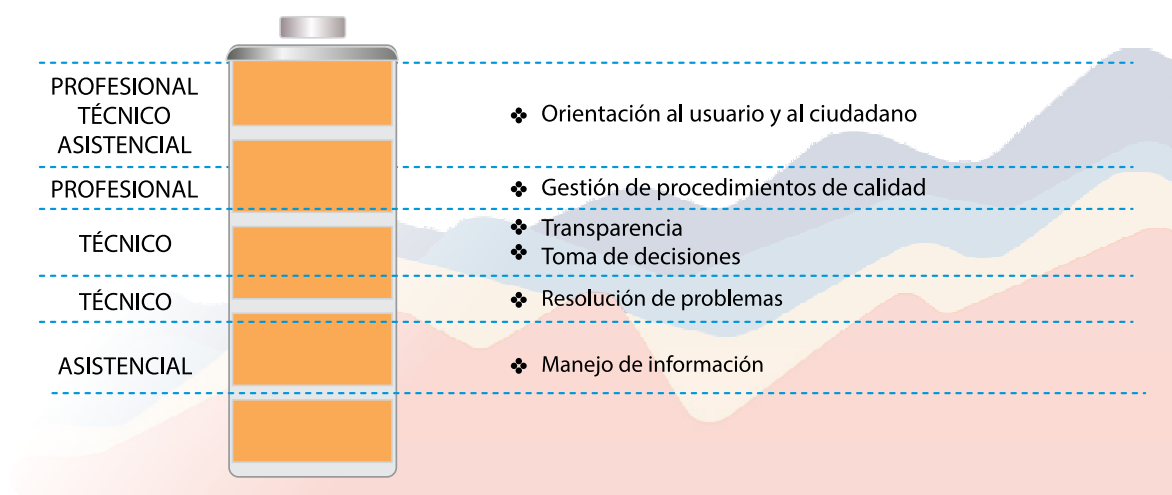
PROFESIONAL
TÉCNICO
ASISTENCIAL

❖ Orientación al usuario y al ciudadano

PROFESIONAL

❖ Gestión de procedimientos de calidad

TÉCNICO

❖ Transparencia
❖ Toma de decisiones

TÉCNICO

❖ Resolución de problemas

ASISTENCIAL

❖ Manejo de información